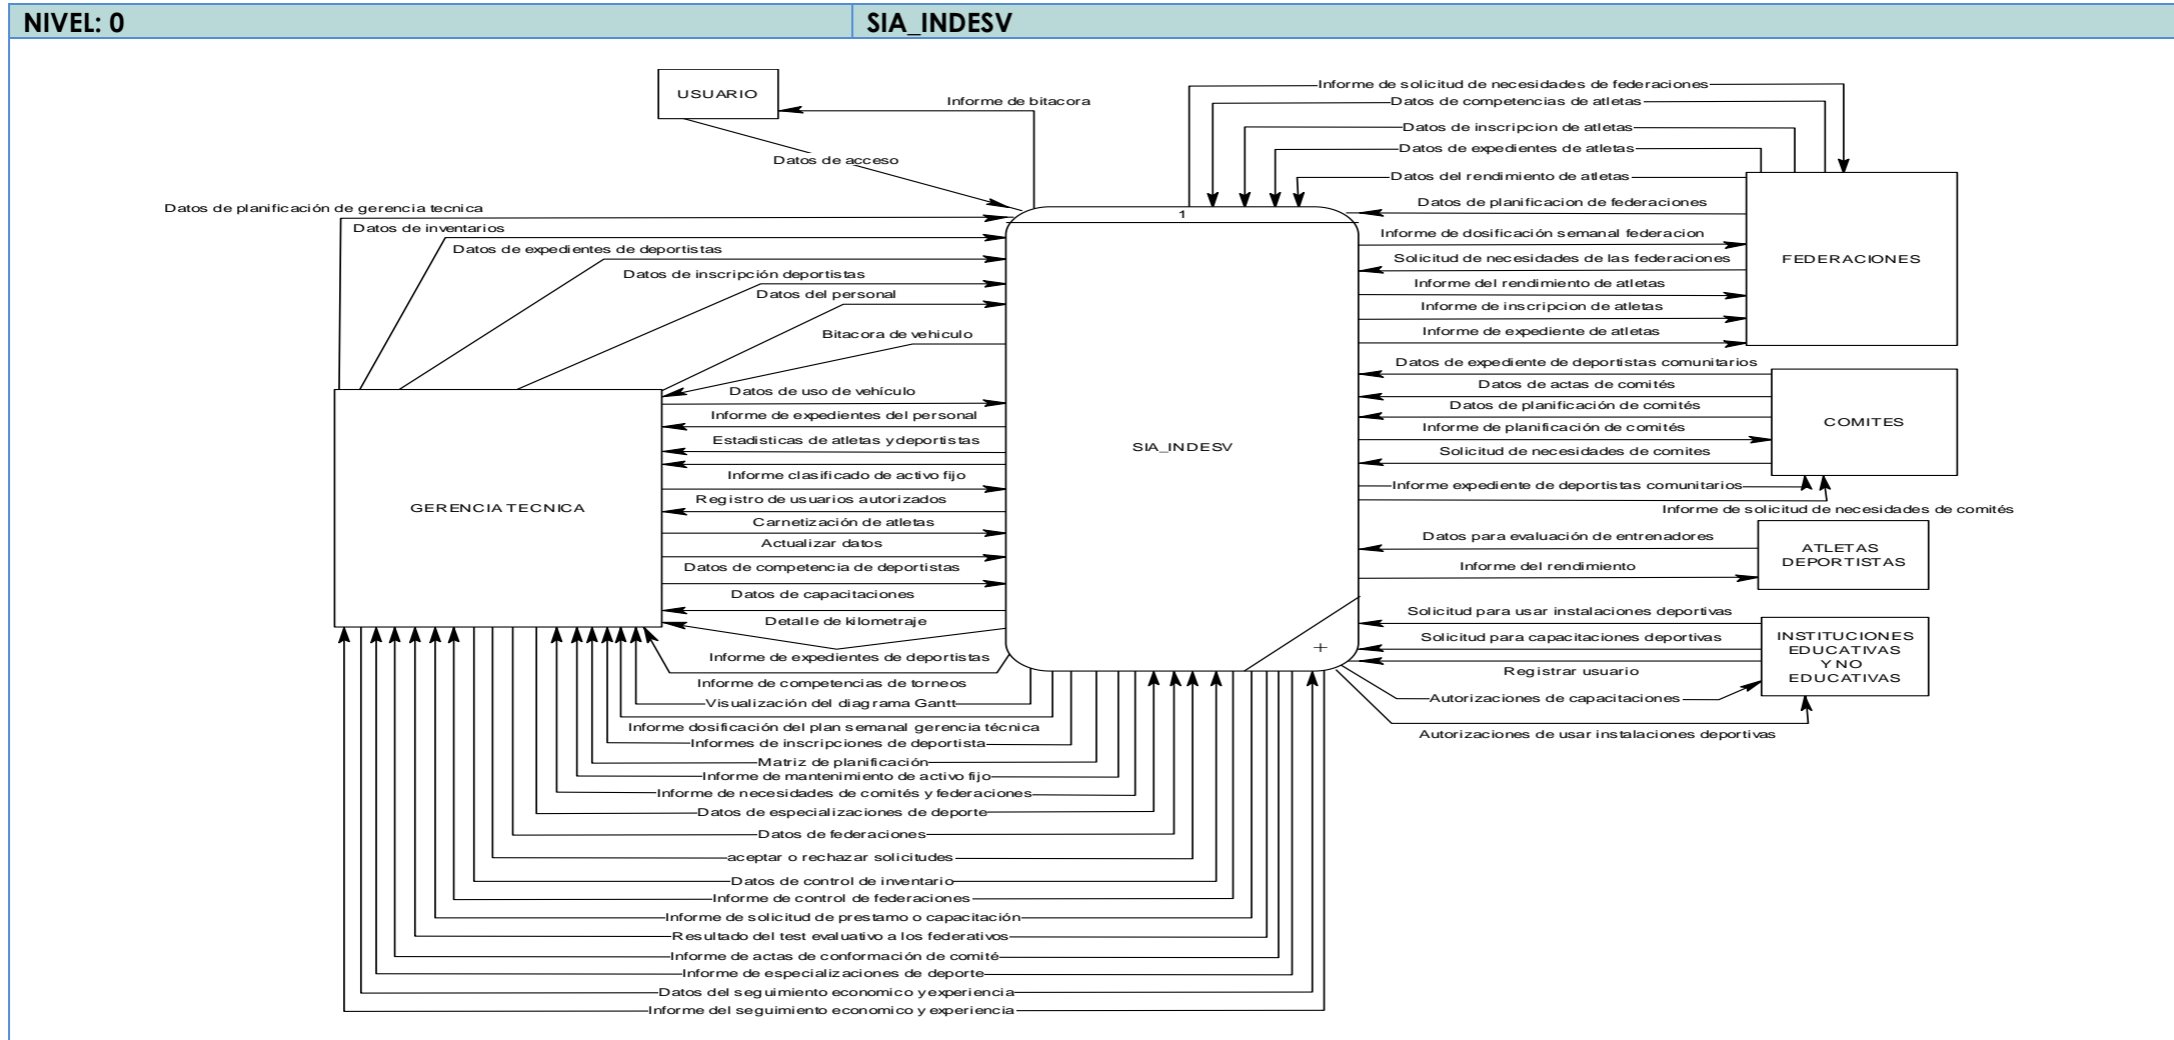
NIVEL: 0

SIA_INDESV

USUARIO

Informe de bitacora

Datos de acceso

Informe de solicitud de necesidades de federaciones

Datos de competencias de atletas

Datos de inscripcion de atletas

Datos de expedientes de atletas

Datos del rendimiento de atletas

Datos de planificacion de federaciones

Informe de dosificación semanal federacion

Solicitud de necesidades de las federaciones

Informe del rendimiento de atletas

Informe de inscripcion de atletas

Informe de expediente de atletas

FEDERACIONES

1

Datos de planificación de gerencia tecnica

Datos de inventarios

Datos de expedientes de deportistas

Datos de inscripción deportistas

Datos del personal

Bitacora de vehiculo

Datos de uso de vehículo

Informe de expedientes del personal

Estadisticas de atletas ydeportistas

Informe clasificado de activo fijo

Registro de usuarios autorizados

Carnetización de atletas

Actualizar datos

Datos de competencia de deportistas

Datos de capacitaciones

Detalle de kilometraje

Informe de expedientes de deportistas

Informe de competencias de torneos

Visualización del diagrama Gantt

GERENCIA TECNICA

SIA_INDESV

Datos de expediente de deportistas comunitarios

Datos de actas de comités

Datos de planificación de comités

Informe de planificación de comités

Solicitud de necesidades de comites

Informe expediente de deportistas comunitarios

COMITES

Informe de solicitud de necesidades de comités

Datos para evaluación de entrenadores

Informe del rendimiento

ATLETAS DEPORTISTAS

Solicitud para usar instalaciones deportivas

Solicitud para capacitaciones deportivas

Registrar usuario

Autorizaciones de capacitaciones

Autorizaciones de usar instalaciones deportivas

INSTITUCIONES EDUCATIVAS Y NO EDUCATIVAS

+

Informe dosificación del plan semanal gerencia técnica

Informes de inscripciones de deportista

Matriz de planificación

Informe de mantenimiento de activo fijo

Informe de necesidades de comités y federaciones

Datos de especializaciones de deporte

Datos de federaciones

aceptar o rechazar solicitudes

Datos de control de inventario

Informe de control de federaciones

Informe de solicitud de prestamo o capacitación

Resultado del test evaluativo a los federativos

Informe de actas de conformación de comité

Informe de especializaciones de deporte

Datos del seguimiento economico yexperiencia

Informe del seguimiento economico y experiencia